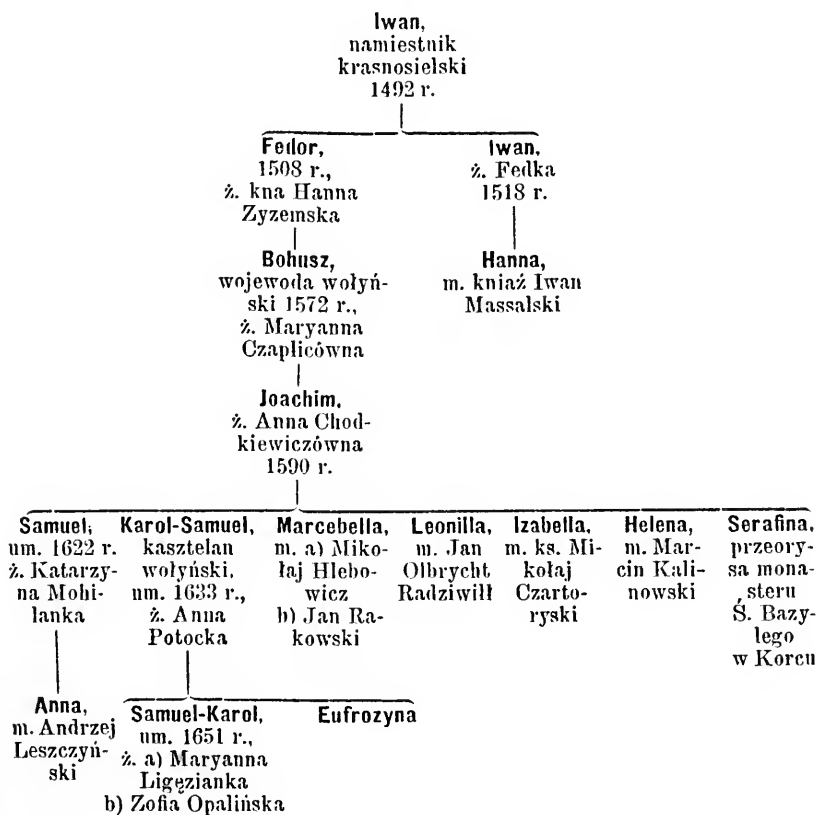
Iwan,
namiestnik krasnosielski
1492 r.

Fedor,
1508 r.,
ż. kna Hanna Zyzemska

Iwan,
ż. Fedka
1518 r.

Bohusz,
wojewoda wołyński 1572 r.,
ż. Maryanna Czaplicówna

Hanna,
m. kniaź Iwan Massalski

Joachim,
ż. Anna Chodkiewiczówna
1590 r.

Samuel,
um. 1622 r.
ż. Katarzyna Mohilanka

Karol-Samuel,
kasztelan wołyński,
um. 1633 r.,
ż. Anna Potocka

Marcebella,
m. a) Mikołaj Hlebowicz
b) Jan Rakowski

Leonilla,
m. Jan Olbrycht Radziwiłł

Izabella,
m. ks. Mikołaj Czartoryski

Helena,
m. Marcin Kalinowski

Serafina,
przeorysa monasteru Ś. Bazylego w Korcu

Anna,
m. Andrzej Leszczyński

Samuel-Karol,
um. 1651 r.,
ż. a) Maryanna Ligęzianka
b) Zofia Opalińska

Eufrozyna